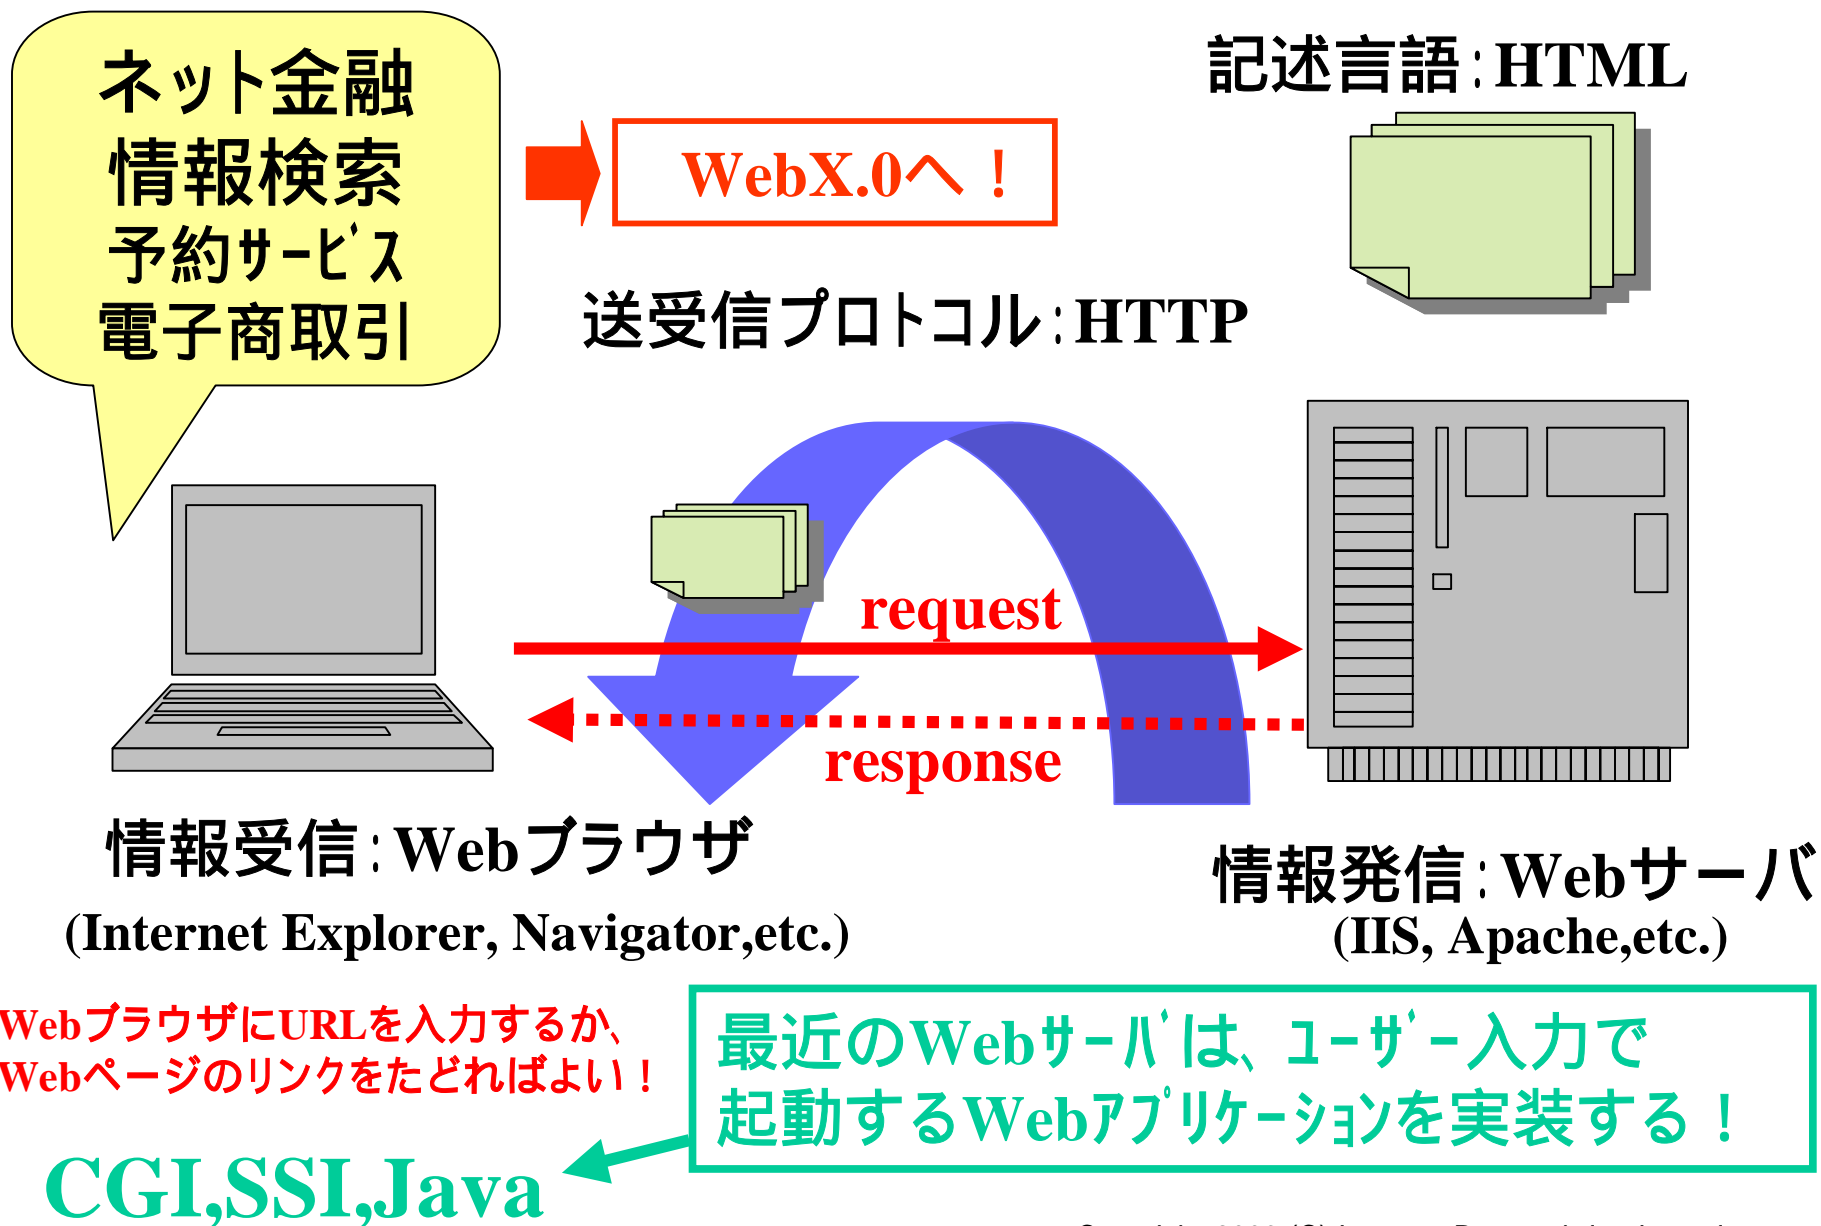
ネット金融
情報検索
予約ｻｰﾋﾞｽ
電子商取引

WebX.0へ！

記述言語：HTML

送受信プロトコル：HTTP

request

response

情報受信：Webブラウザ
(Internet Explorer, Navigator,etc.)

情報発信：Webサーバ
(IIS, Apache,etc.)

Webブラウザにを入力するか、
Webページのリンクをたどればよい！

最近のWebｻｰﾊﾞは、ﾕｰｻﾞｰ入力で
起動するWebｱﾌﾟﾘｹｰｼｮﾝを実装する！

CGI,SSI,Java